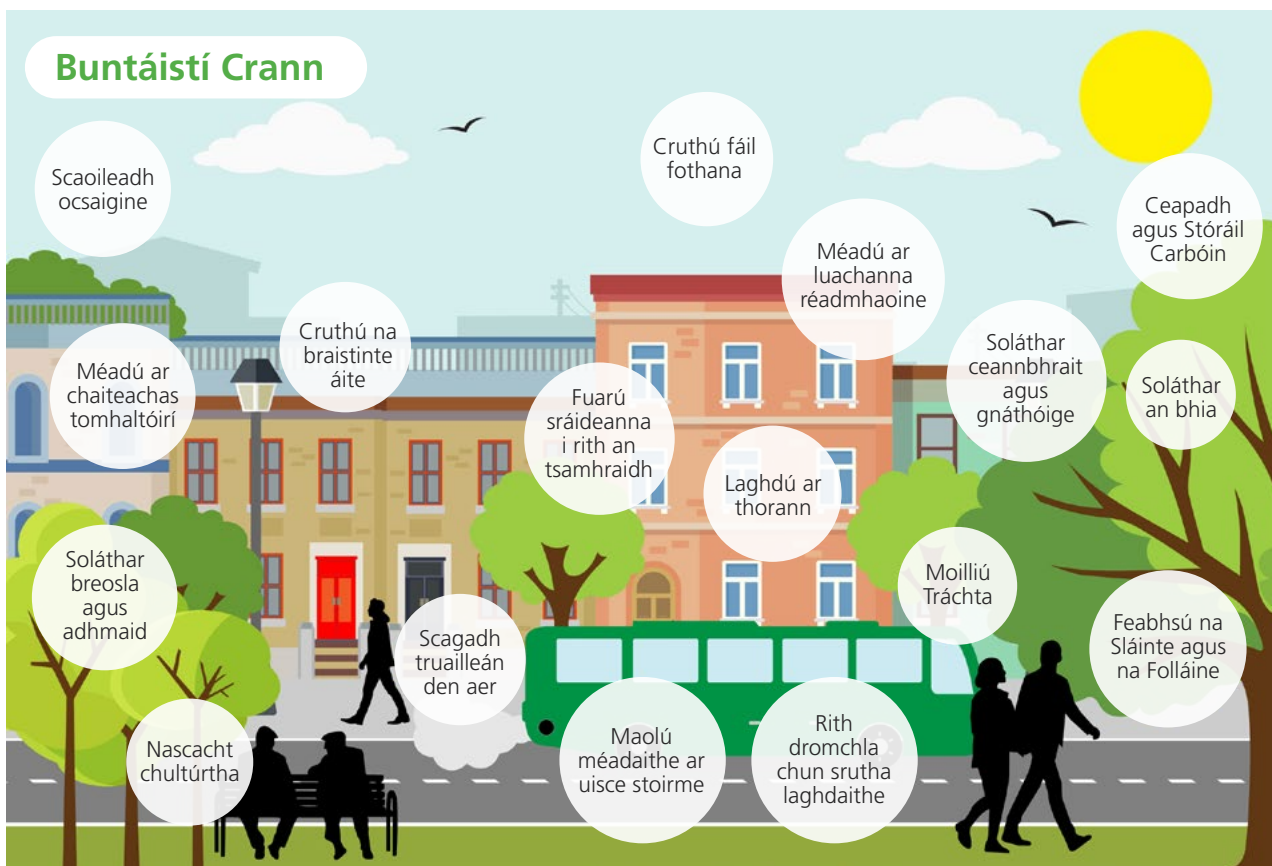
Buntáistí Crann

Scaoileadh ocsaigine

Cruthú fáil fothana

Ceapadh agus Stóráil Carbóin

Méadú ar luachanna réadmhaoine

Cruthú na braistinte áite

Méadú ar chaiteachas tomhaltóirí

Soláthar ceannbhrait agus gnáthóige

Soláthar an bhia

Fuarú sráideanna i rith an tsamhraidh

Laghdú ar thorann

Moilliú Tráchta

Soláthar breosla agus adhmaid

Scagadh truailleán den aer

Feabhsú na Sláinte agus na Folláine

Nascacht chultúrtha

Maolú méadaithe ar uisce stoirme

Rith dromchla chun srutha laghdaithe